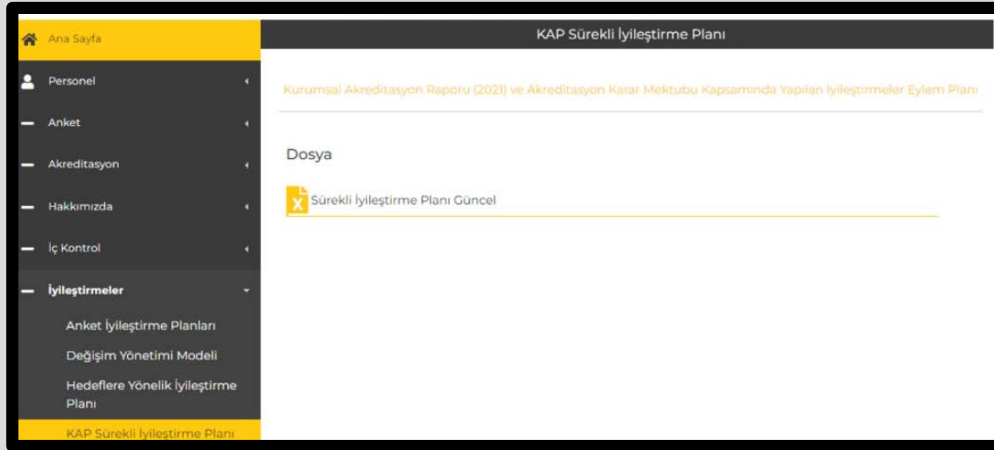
Ana Sayfa

Personel

Anket

Akreditasyon

Hakkımızda

İç Kontrol

İyileştirmeler

Anket İyileştirme Planları

Değişim Yönetimi Modeli

Hedeflere Yönelik İyileştirme Planı

KAP Sürekli İyileştirme Planı

KAP Sürekli İyileştirme Planı

Kurumsal Akreditasyon Raporu (2021) ve Akreditasyon Karar Mektubu Kapsamında Yapılan İyileştirmeler Eylem Planı

Dosya

Sürekli İyileştirme Planı Güncel